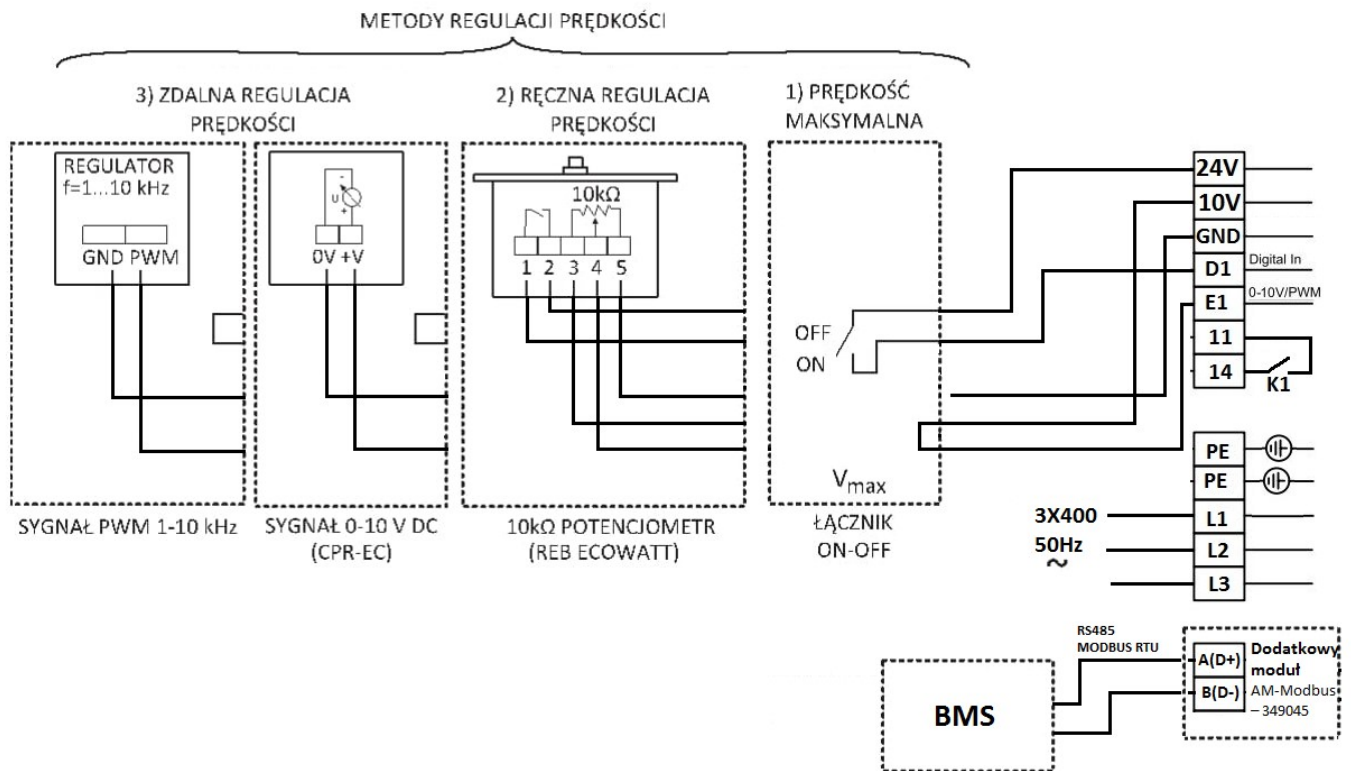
METODY REGULACJI PRĘDKOŚCI

3) ZDALNA REGULACJA PRĘDKOŚCI

2) RĘCZNA REGULACJA PRĘDKOŚCI

1) PRĘDKOŚĆ MAKSYMALNA

REGULATOR
f=1...10 kHz

GND PWM

U

0V +V

10kΩ

1 2 3 4 5

OFF

ON

$V_{max}$

24V
10V
GND
D1
Digital In
E1
0-10V/PWM
11
14
K1

PE
PE

3X400
50Hz
~

L1
L2
L3

SYGNAŁ PWM 1-10 kHz

SYGNAŁ 0-10 V DC
(CPR-EC)

10kΩ POTENCJOMETR
(REB ECOWATT)

ŁĄCZNIK
ON-OFF

RS485
MODBUS RTU

BMS

A(D+)
B(D-)

Dodatkowy moduł
AM-Modbus – 349045